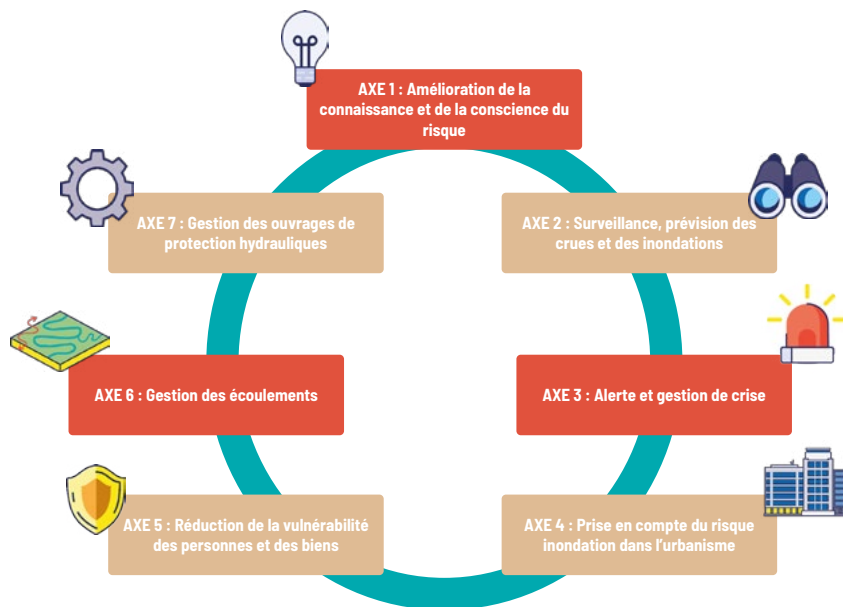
AXE 1 : Amélioration de la connaissance et de la conscience du risque

AXE 2 : Surveillance, prévision des crues et des inondations

AXE 3 : Alerte et gestion de crise

AXE 4 : Prise en compte du risque inondation dans l'urbanisme

AXE 5 : Réduction de la vulnérabilité des personnes et des biens

AXE 6 : Gestion des écoulements

AXE 7 : Gestion des ouvrages de protection hydrauliques